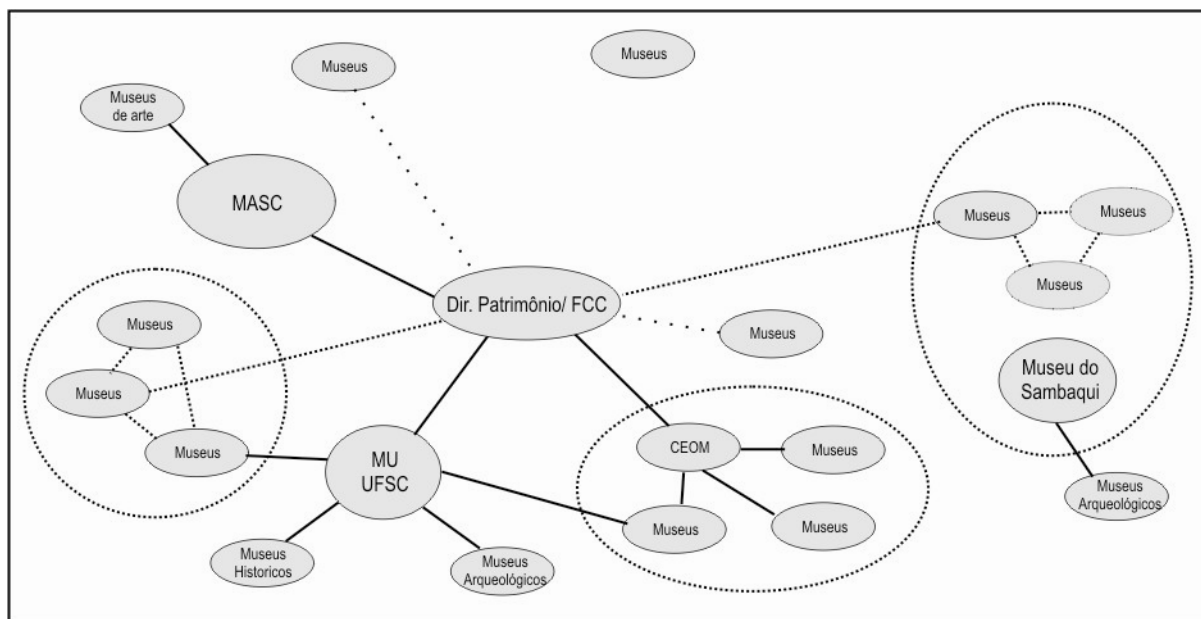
Museus

Museus

Museus de arte

MASC

Museus

Museus

Museus

Dir. Patrimônio/ FCC

Museus

Museus

Museus

Museus

Museu do Sambaqui

Museus

MU UFSC

CEOM

Museus

Museus

Museus

Museus Arqueológicos

Museus Historicos

Museus Arqueológicos